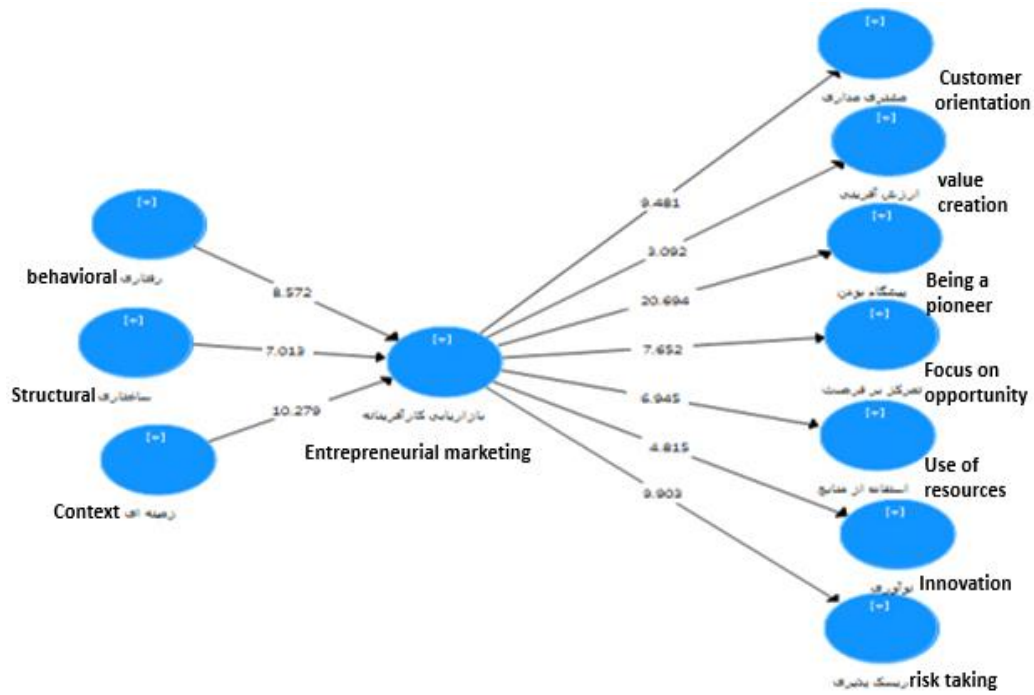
[+]
behavioral رفتاری
8.572
[+]
Structural ساختاری
7.013
[+]
Context زمینه ای
10.279
[+]
بازاریابی کارآفرینانه
Entrepreneurial marketing
9.481
3.092
20.694
7.652
6.945
4.815
9.903
[+]
مشتری مداری
Customer orientation
[+]
ارزش آفرینی
value creation
[+]
پیشگام بودن
Being a pioneer
[+]
تمرکز بر فرصت
Focus on opportunity
[+]
استفاده از منابع
Use of resources
[+]
نوآوری
Innovation
[+]
ریسک پذیری
risk taking